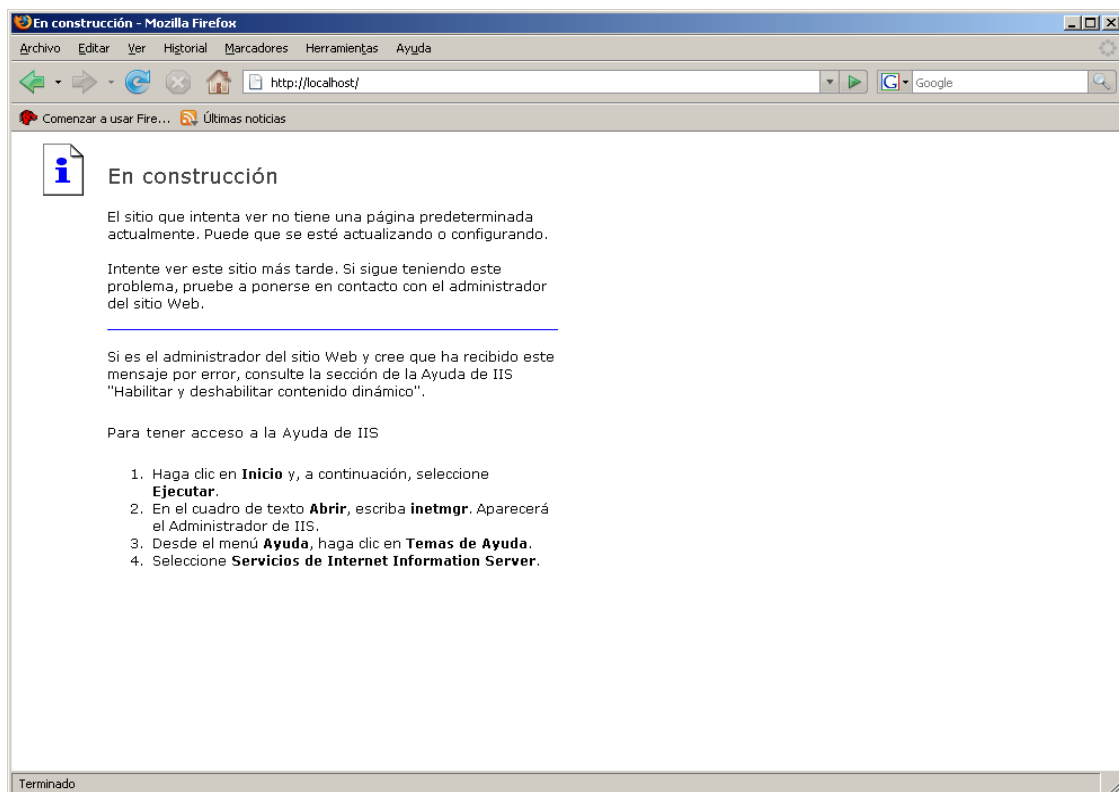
En construcción - Mozilla Firefox

Archivo Editar Ver Historial Marcadores Herramientas Ayuda

http://localhost/

Google

Comenzar a usar Fire... Últimas noticias

i

En construcción

El sitio que intenta ver no tiene una página predeterminada actualmente. Puede que se esté actualizando o configurando.

Intente ver este sitio más tarde. Si sigue teniendo este problema, pruebe a ponerse en contacto con el administrador del sitio Web.

Si es el administrador del sitio Web y cree que ha recibido este mensaje por error, consulte la sección de la Ayuda de IIS "Habilitar y deshabilitar contenido dinámico".

Para tener acceso a la Ayuda de IIS

1. Haga clic en **Inicio** y, a continuación, seleccione **Ejecutar**.
2. En el cuadro de texto **Abrir**, escriba **inetmgr**. Aparecerá el Administrador de IIS.
3. Desde el menú **Ayuda**, haga clic en **Temas de Ayuda**.
4. Seleccione **Servicios de Internet Information Server**.

Terminado